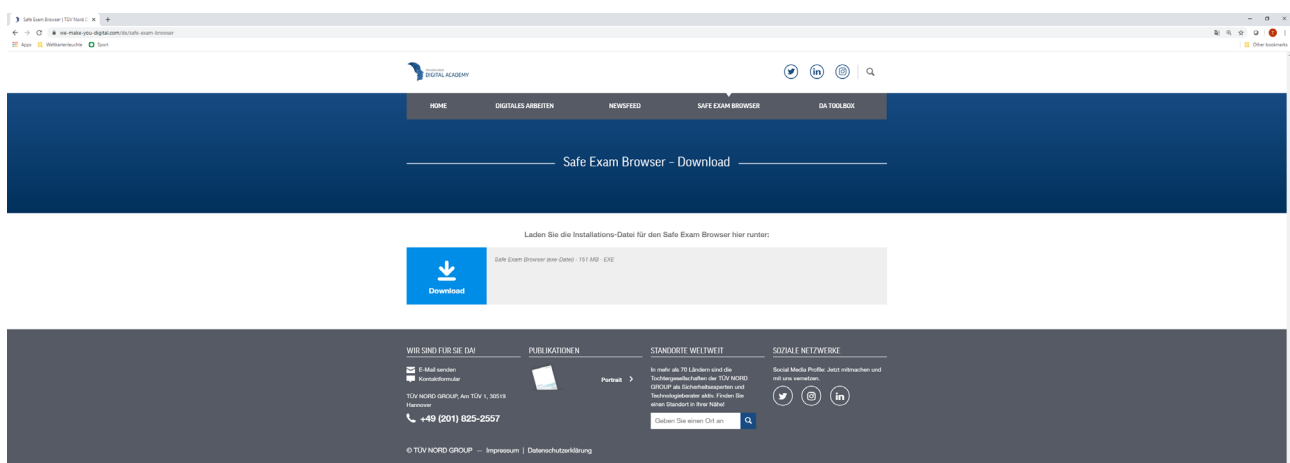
Safe Exam Browser | TÜV Nord | ×  +

we-make-you-digital.com/da/safe-exam-browser

Apps  Wetterleuchte  Sport

Other bookmarks

DIGITAL ACADEMY

HOME  DIGITALES ARBEITEN  NEWSFEED  SAFE EXAM BROWSER  DA TOOLBOX

Safe Exam Browser - Download

Laden Sie die Installations-Datei für den Safe Exam Browser hier runter:

Download

Safe Exam Browser (exe-Datei) · 151 MB · EXE

WIR SIND FÜR SIE DA!

E-Mail senden
Kontaktformular

TÜV NORD GROUP, Am TÜV 1, 30519 Hannover

+49 (201) 825-2557

PUBLIKATIONEN

Portrait >

STANDORTE WELTWEIT

In mehr als 70 Ländern sind die Tochtergesellschaften der TÜV NORD GROUP als Sicherheitsexperten und Technologieberater aktiv. Finden Sie einen Standort in Ihrer Nähe!

Geben Sie einen Ort an

SOZIALE NETZWERKE

Social Media Profile: Jetzt mitmachen und mit uns vernetzen.

© TÜV NORD GROUP — Impressum | Datenschutzerklärung